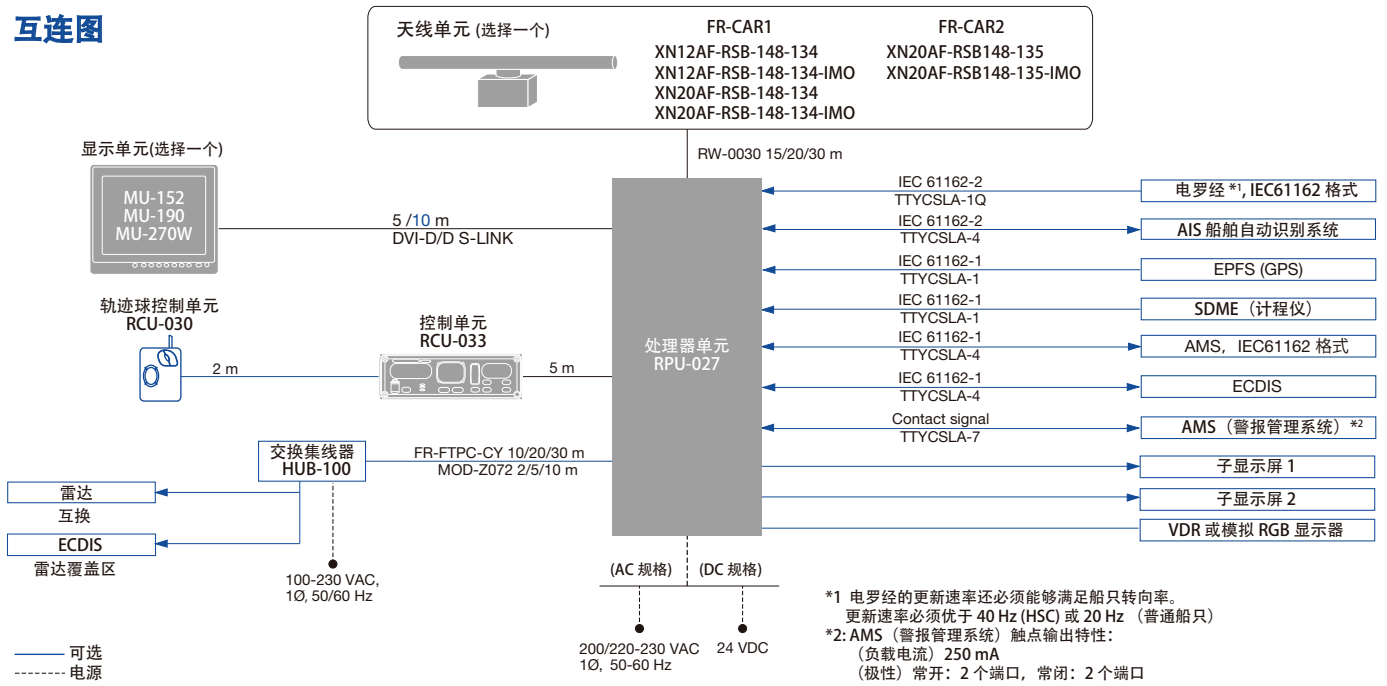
互连图

天线单元 (选择一个)

FR-CAR1
XN12AF-RSB-148-134
XN12AF-RSB-148-134-IMO
XN20AF-RSB-148-134
XN20AF-RSB-148-134-IMO

FR-CAR2
XN20AF-RSB148-135
XN20AF-RSB148-135-IMO

RW-0030 15/20/30 m

显示单元(选择一个)
MU-152
MU-190
MU-270W

5 /10 m
DVI-D/D S-LINK

轨迹球控制单元
RCU-030

2 m

控制单元
RCU-033

5 m

处理器单元
RPU-027

交换集线器
HUB-100

FR-FTPC-CY 10/20/30 m
MOD-Z072 2/5/10 m

雷达
互换
ECDIS
雷达覆盖区

100-230 VAC,
1Ø, 50/60 Hz

IEC 61162-2
TTYCSLA-1Q
电罗经 *1, IEC61162 格式

IEC 61162-2
TTYCSLA-4
AIS 船舶自动识别系统

IEC 61162-1
TTYCSLA-1
EPFS (GPS)

IEC 61162-1
TTYCSLA-1
SDME（计程仪）

IEC 61162-1
TTYCSLA-4
AMS，IEC61162 格式

IEC 61162-1
TTYCSLA-4
ECDIS

Contact signal
TTYCSLA-7
AMS（警报管理系统）*2

子显示屏 1
子显示屏 2
VDR 或模拟 RGB 显示器

(AC 规格)
(DC 规格)

200/220-230 VAC
1Ø，50-60 Hz

24 VDC

*1 电罗经的更新速率还必须能够满足船只转向率。
更新速率必须优于 40 Hz (HSC) 或 20 Hz （普通船只）
*2: AMS（警报管理系统）触点输出特性：
（负载电流）250 mA
（极性）常开：2 个端口，常闭：2 个端口

可选
电源